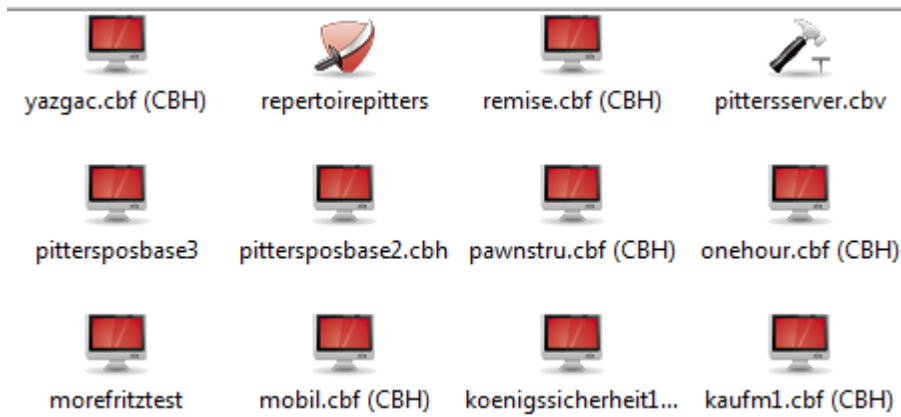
yazgac.cbf (CBH)
repertoirepitters
remise.cbf (CBH)
pittersserver.cbv

pittersposbase3
pittersposbase2.cbh
pawnstru.cbf (CBH)
onehour.cbf (CBH)

morefritztest
mobil.cbf (CBH)
koenigssicherheit1...
kaufm1.cbf (CBH)